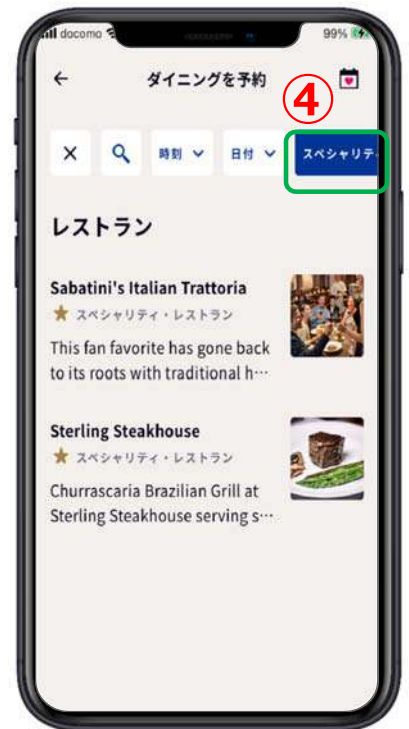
docomo 99%

←
ダイニングを予約

④

✕
時刻
日付
スペシャリティ

レストラン

Sabatini's Italian Trattoria
★ スペシャリティ・レストラン
This fan favorite has gone back to its roots with traditional h…

Sterling Steakhouse
★ スペシャリティ・レストラン
Churrascaria Brazilian Grill at Sterling Steakhouse serving s…